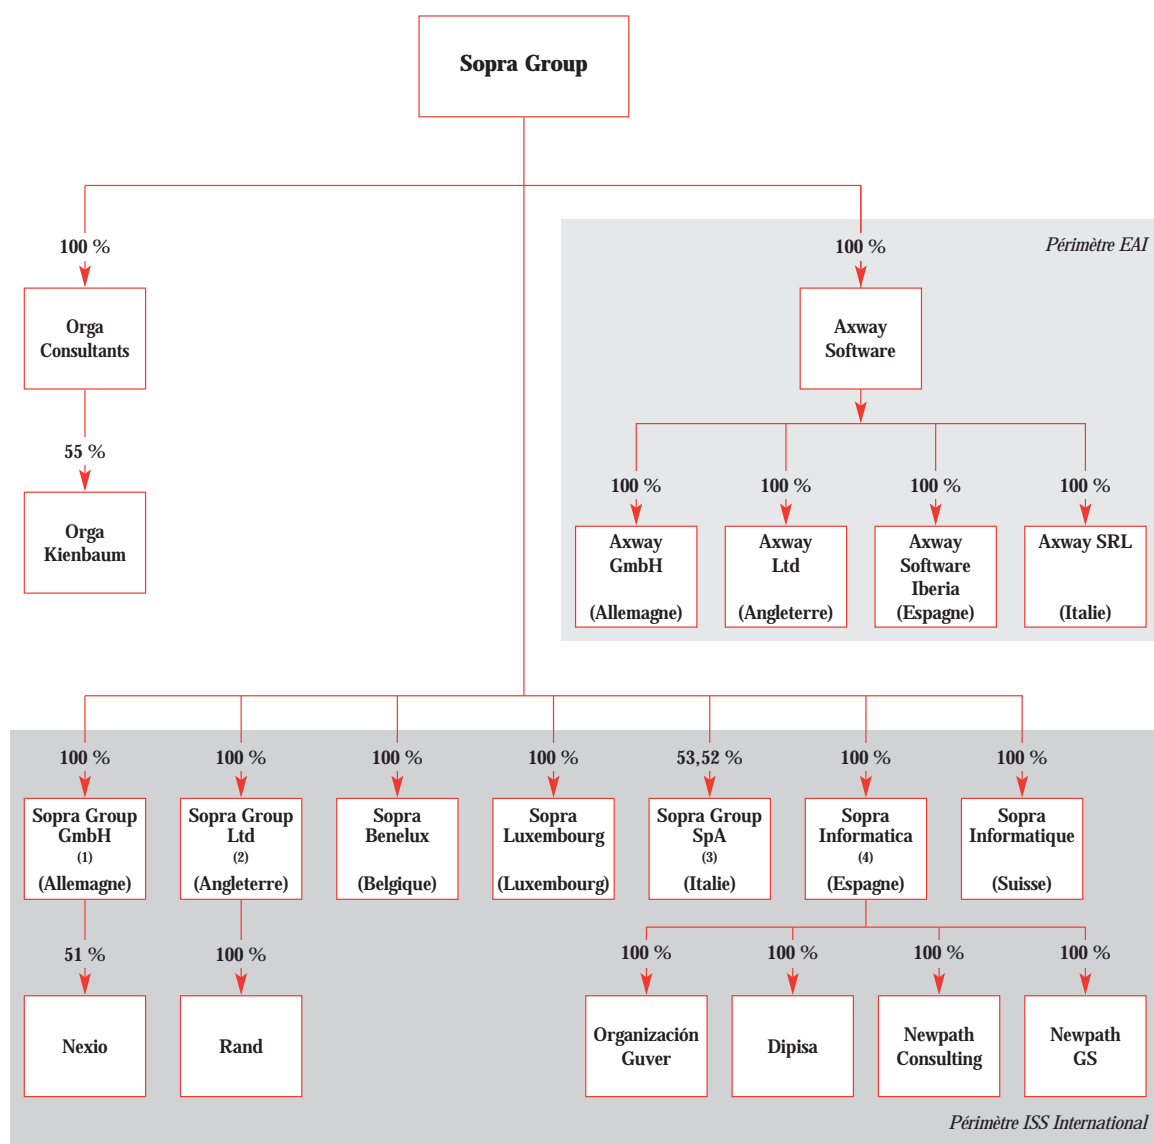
Sopra Group

100 %

Orga Consultants

55 %

Orga Kienbaum

Périmètre EAI

100 %

Axway Software

100 %

Axway GmbH

(Allemagne)

100 %

Axway Ltd

(Angleterre)

100 %

Axway Software Iberia

(Espagne)

100 %

Axway SRL

(Italie)

100 %

Sopra Group GmbH (1)

(Allemagne)

51 %

Nexio

100 %

Sopra Group Ltd (2)

(Angleterre)

100 %

Rand

100 %

Sopra Benelux

(Belgique)

100 %

Sopra Luxembourg

(Luxembourg)

53,52 %

Sopra Group SpA (3)

(Italie)

100 %

Sopra Informatica (4)

(Espagne)

100 %

Sopra Informatique

(Suisse)

100 %

Organización Guver

100 %

Dipisa

100 %

Newpath Consulting

100 %

Newpath GS

Périmètre ISS International